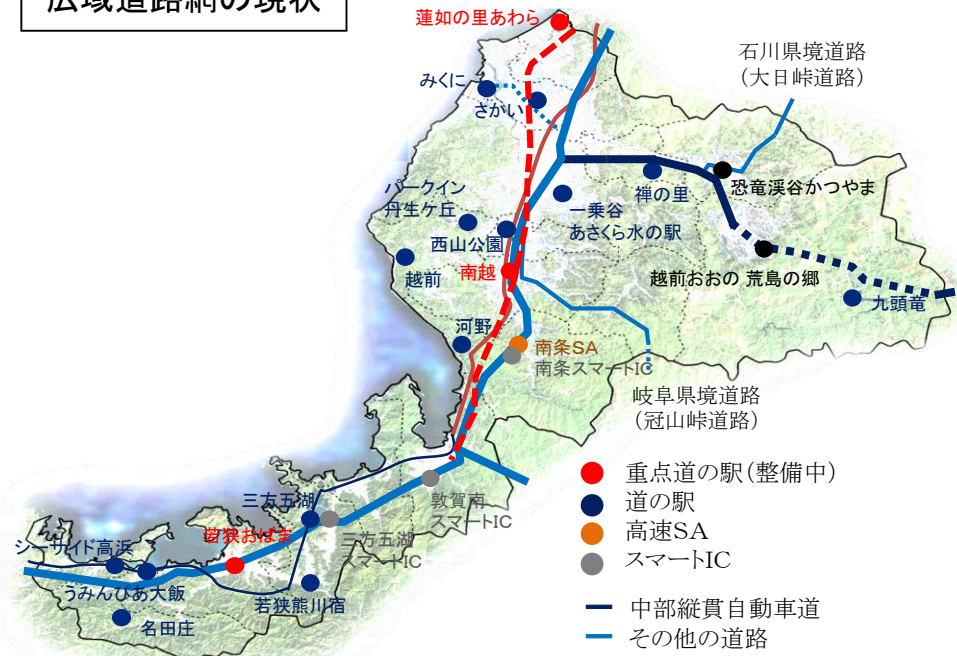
広域道路網の現状

蓮如の里あわら

みくに

さかい

石川県境道路
（大日峠道路）

禅の里

恐竜渓谷かつやま

パークイン
丹生ケ丘

一乗谷
あさくら水の駅

西山公園

越前おおの 荒島の郷

南越

九頭竜

越前

河野

南条SA
南条スマートIC

岐阜県境道路
（冠山峠道路）

三方五湖

敦賀南
スマートIC

若狭おばま

三方五湖
スマートIC

シーサイド高浜

うみんぴあ大飯

若狭熊川宿

名田庄

重点道の駅（整備中）
道の駅
高速SA
スマートIC

中部縦貫自動車道
その他の道路